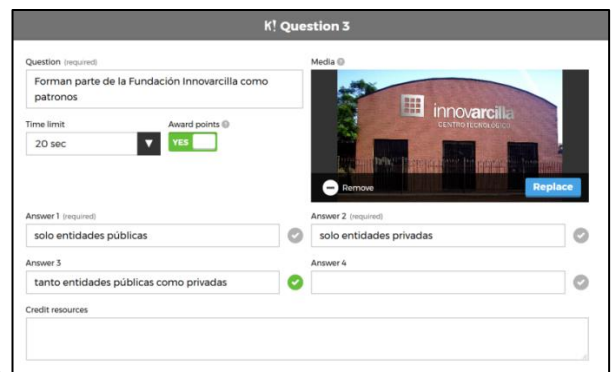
K! Question 3

Question (required)
Forman parte de la Fundación Innovarcilla como patronos

Media

innovarcilla
CENTRO TECNOLÓGICO

Remove
Replace

Time limit
20 sec

Award points
YES

Answer 1 (required)
solo entidades públicas

Answer 2 (required)
solo entidades privadas

Answer 3
tanto entidades públicas como privadas

Answer 4

Credit resources